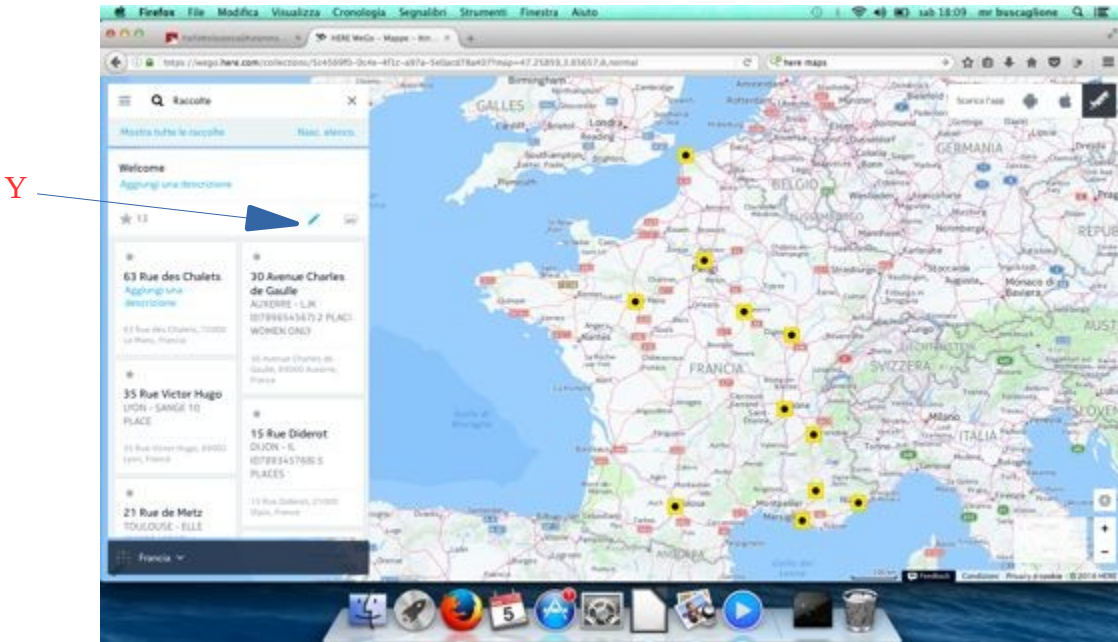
Y

Firefox File Modifica Visualizza Cronologia Segnalibri Strumenti Finestra Aiuto

sab 18:09 mr buscaglione

HERE WeGo – Mappe – Itin...

https://wego.here.com/collections/

here maps

Raccolte

Mostra tutte le raccolte

Nasc. elenco

Welcome

Aggiungi una descrizione

13

63 Rue des Chalets

Aggiungi una descrizione

63 Rue des Chalets, 72000 Le Mans, Francia

30 Avenue Charles de Gaulle

AUXERRE - LJK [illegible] 2 PLACI WOMEN ONLY

30 Avenue Charles de Gaulle, 89000 Auxerre, Francia

35 Rue Victor Hugo

LYON - SANGE 10 PLACE

35 Rue Victor Hugo, 69002 Lyon, Francia

15 Rue Diderot

DIJON - IL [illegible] 5 PLACES

15 Rue Diderot, 21000 Dijon, Francia

21 Rue de Metz

TOULOUSE - ELLE

Francia

Scarica l'app

GALLES

Londra

Reading

Southampton

Brighton

Calais

BELGIO

GERMANIA

Parigi

Le Mans

Nantes

FRANCIA

SVIZZERA

ITALIA

Strasburgo

Stoccarda

Monaco di Baviera

Augusta

Lione

Milano

Torino

Genova

Marsiglia

Nizza

Tolosa

ANDORRA

Golfo di Biscaglia

Feedback

Condizioni

Privacy e cookie

© 2018 HERE

5